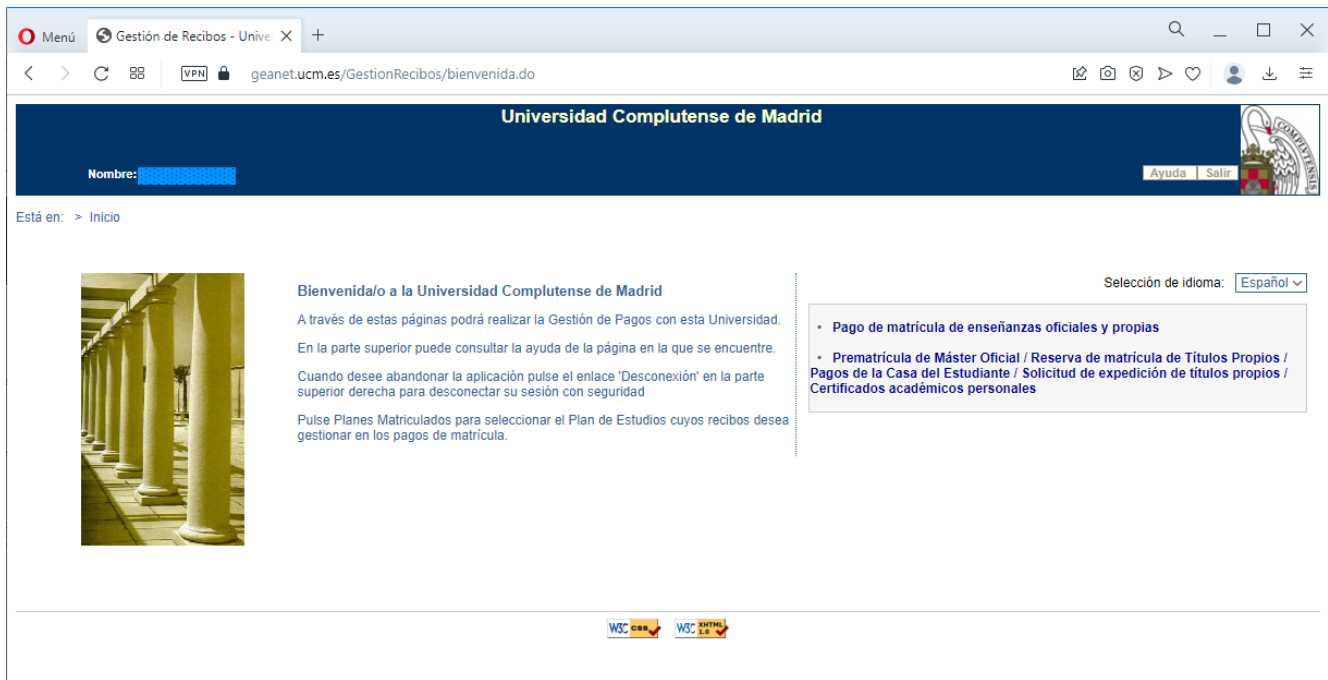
Menú Gestión de Recibos - Unive ×

VPN geanet.ucm.es/GestionRecibos/bienvenida.do

Universidad Complutense de Madrid

Nombre:

Ayuda Salir

COMPLVTENSIS

Está en: > Inicio

Bienvenida/o a la Universidad Complutense de Madrid

A través de estas páginas podrá realizar la Gestión de Pagos con esta Universidad.

En la parte superior puede consultar la ayuda de la página en la que se encuentre.

Cuando desee abandonar la aplicación pulse el enlace 'Desconexión' en la parte superior derecha para desconectar su sesión con seguridad

Pulse Planes Matriculados para seleccionar el Plan de Estudios cuyos recibos desea gestionar en los pagos de matrícula.

Selección de idioma: Español

• Pago de matrícula de enseñanzas oficiales y propias

• Prematrícula de Máster Oficial / Reserva de matrícula de Títulos Propios / Pagos de la Casa del Estudiante / Solicitud de expedición de títulos propios / Certificados académicos personales

W3C css W3C XHTML 1.0